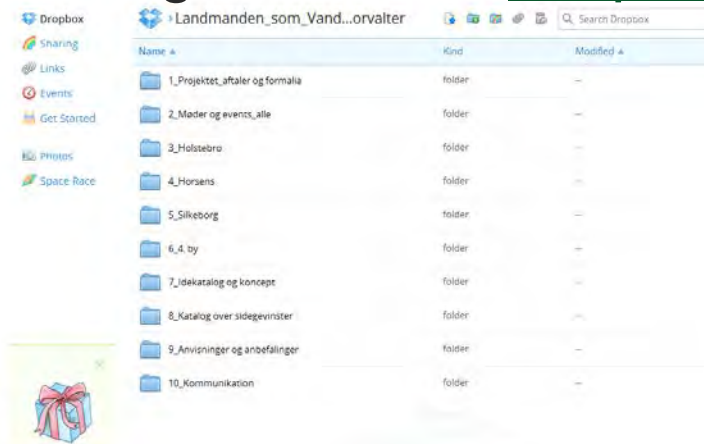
Dropbox
Sharing
Links
Events
Get Started
Photos
Space Race

Landmanden_som_Vand...orvalter

Search Dropbox

| Name ▲ | Kind | Modified ▲ |
|---|---|---|
| 1_Projektet_aftaler og formalia | folder | -- |
| 2_Møder og events_alle | folder | -- |
| 3_Holstebro | folder | -- |
| 4_Horsens | folder | -- |
| 5_Silkeborg | folder | -- |
| 6_4. by | folder | -- |
| 7_Idekatalog og koncept | folder | -- |
| 8_Katalog over sidegevinster | folder | -- |
| 9_Anvisninger og anbefalinger | folder | -- |
| 10_Kommunikation | folder | -- |